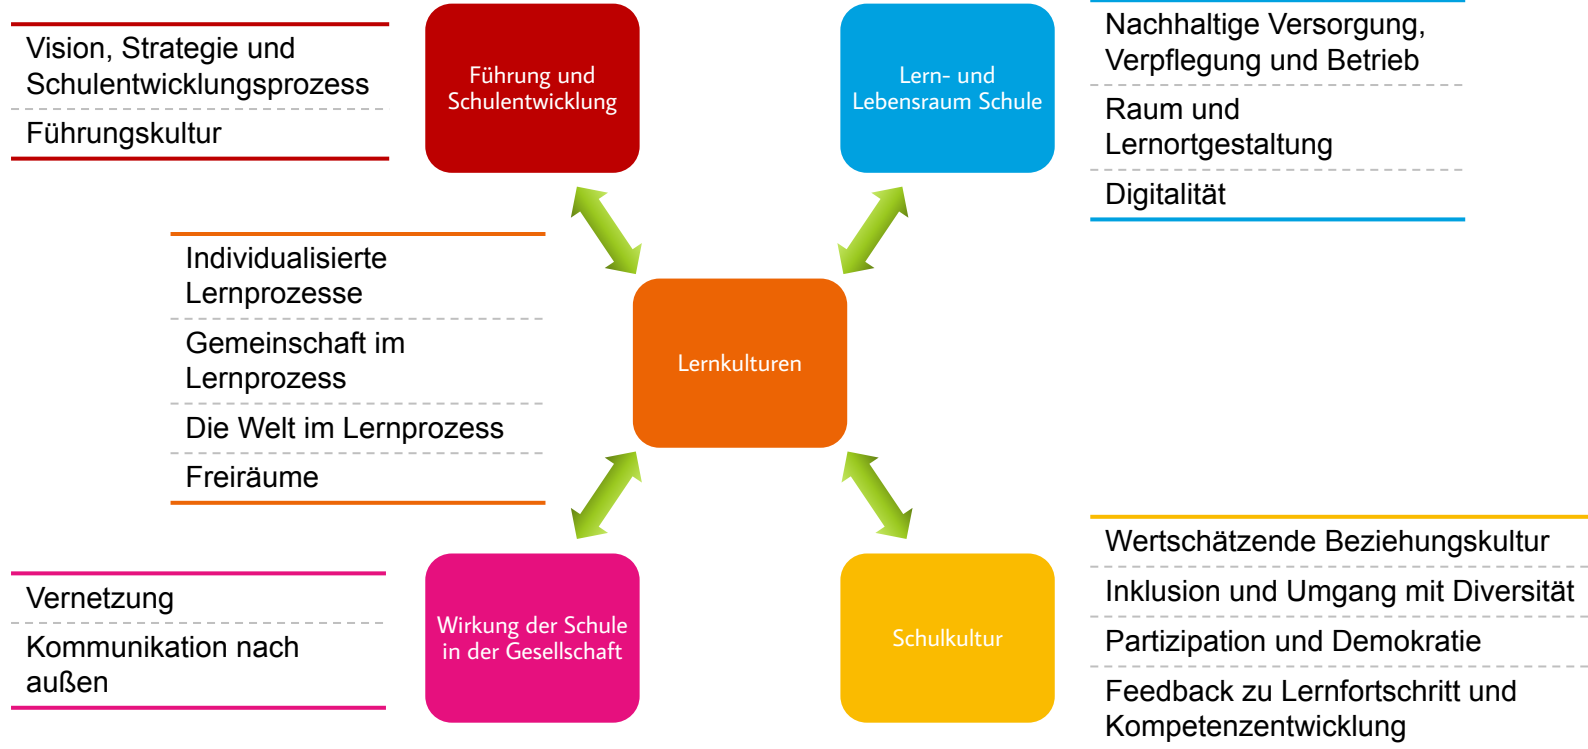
Vision, Strategie und Schulentwicklungsprozess

Führungskultur

Führung und Schulentwicklung

Lern- und Lebensraum Schule

Nachhaltige Versorgung, Verpflegung und Betrieb

Raum und Lernortgestaltung

Digitalität

Individualisierte Lernprozesse

Gemeinschaft im Lernprozess

Die Welt im Lernprozess

Freiräume

Lernkulturen

Vernetzung

Kommunikation nach außen

Wirkung der Schule in der Gesellschaft

Schulkultur

Wertschätzende Beziehungskultur

Inklusion und Umgang mit Diversität

Partizipation und Demokratie

Feedback zu Lernfortschritt und Kompetenzentwicklung